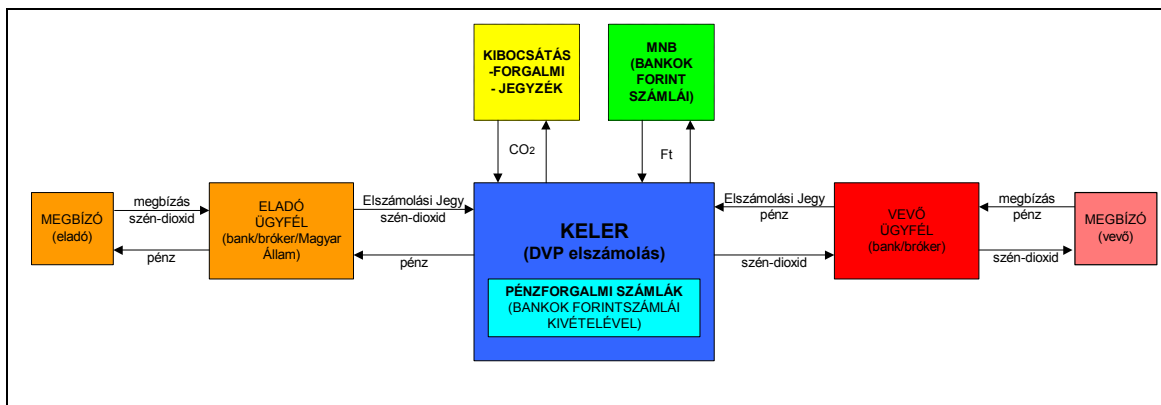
KIBOCSÁTÁS -FORGALMI - JEGYZÉK

MNB (BANKOK FORINT SZÁMLÁI)

$CO_2$

Ft

MEGBÍZÓ (eladó)

megbízás szén-dioxid

pénz

ELADÓ ÜGYFÉL (bank/bróker/Magyar Állam)

Elszámolási Jegy szén-dioxid

pénz

KELER (DVP elszámolás)

PÉNZFORGALMI SZÁMLÁK (BANKOK FORINTSZÁMLÁI KIVÉTELÉVEL)

Elszámolási Jegy pénz

szén-dioxid

VEVŐ ÜGYFÉL (bank/bróker)

megbízás pénz

szén-dioxid

MEGBÍZÓ (vevő)